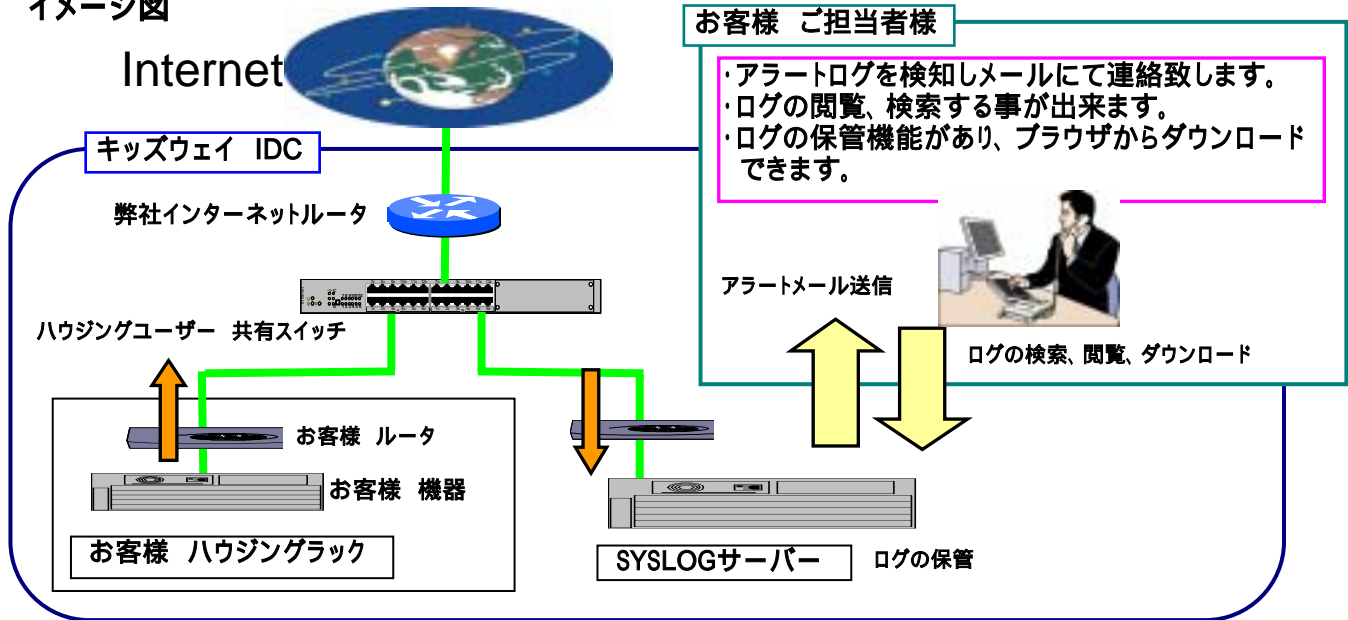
イメージ図

Internet

お客様　ご担当者様

・アラートログを検知しメールにて連絡致します。
・ログの閲覧、検索する事が出来ます。
・ログの保管機能があり、ブラウザからダウンロードできます。

キッズウェイ　IDC

弊社インターネットルータ

アラートメール送信

ハウジングユーザー　共有スイッチ

ログの検索、閲覧、ダウンロード

お客様　ルータ

お客様　機器

お客様　ハウジングラック

SYSLOGサーバー

ログの保管